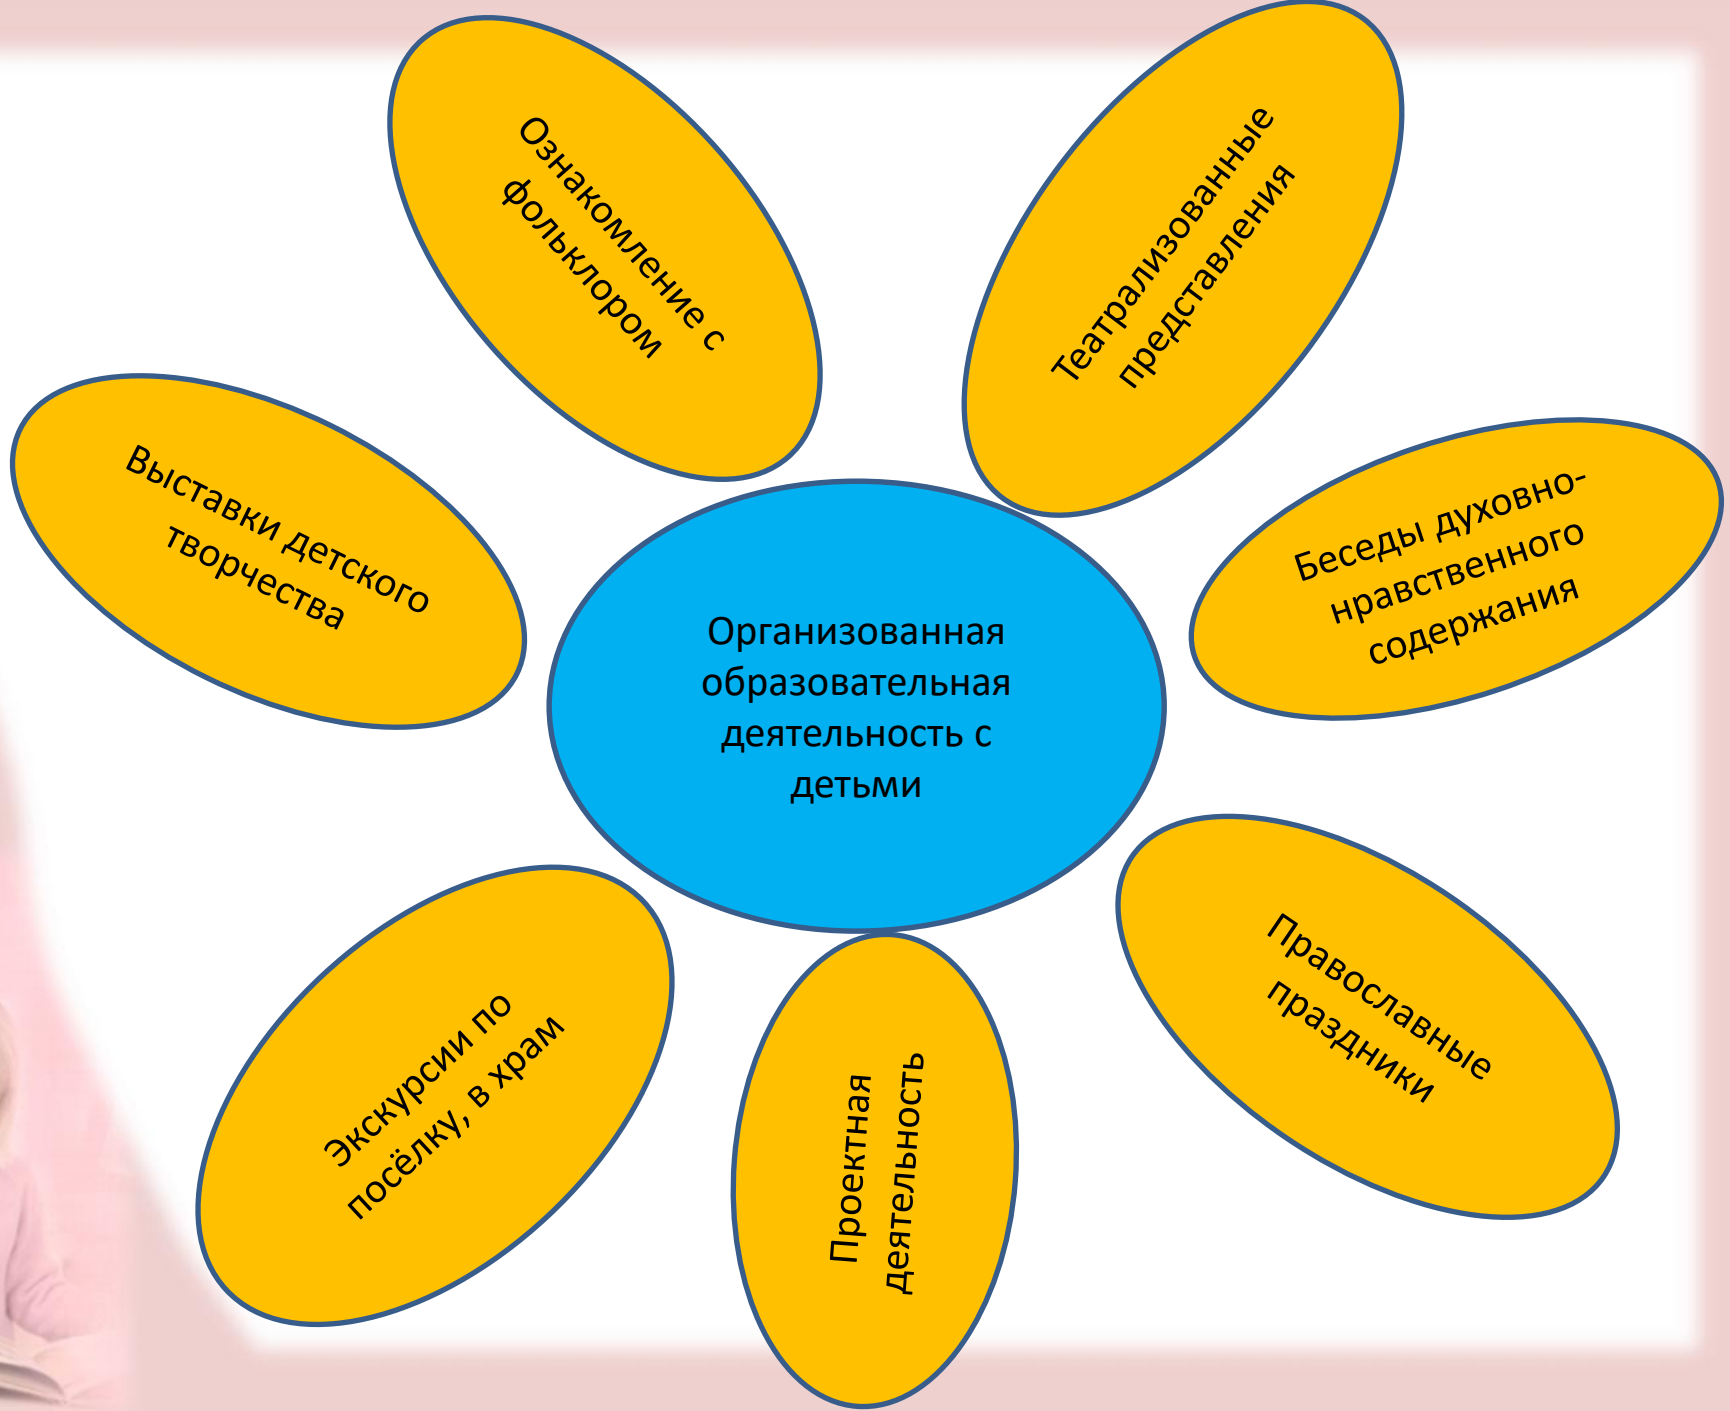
Организованная образовательная деятельность с детьми

Ознакомление с фольклором

Театрализованные представления

Выставки детского творчества

Беседы духовно-нравственного содержания

Экскурсии по посёлку, в храм

Проектная деятельность

Православные праздники